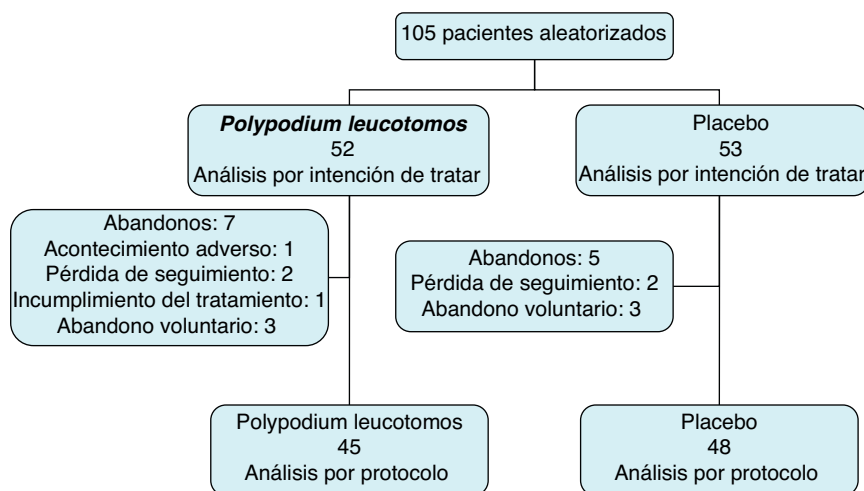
105 pacientes aleatorizados

Polypodium leucotomos
52
Análisis por intención de tratar

Placebo
53
Análisis por intención de tratar

Abandonos: 7
Acontecimiento adverso: 1
Pérdida de seguimiento: 2
Incumplimiento del tratamiento: 1
Abandono voluntario: 3

Abandonos: 5
Pérdida de seguimiento: 2
Abandono voluntario: 3

Polypodium leucotomos
45
Análisis por protocolo

Placebo
48
Análisis por protocolo